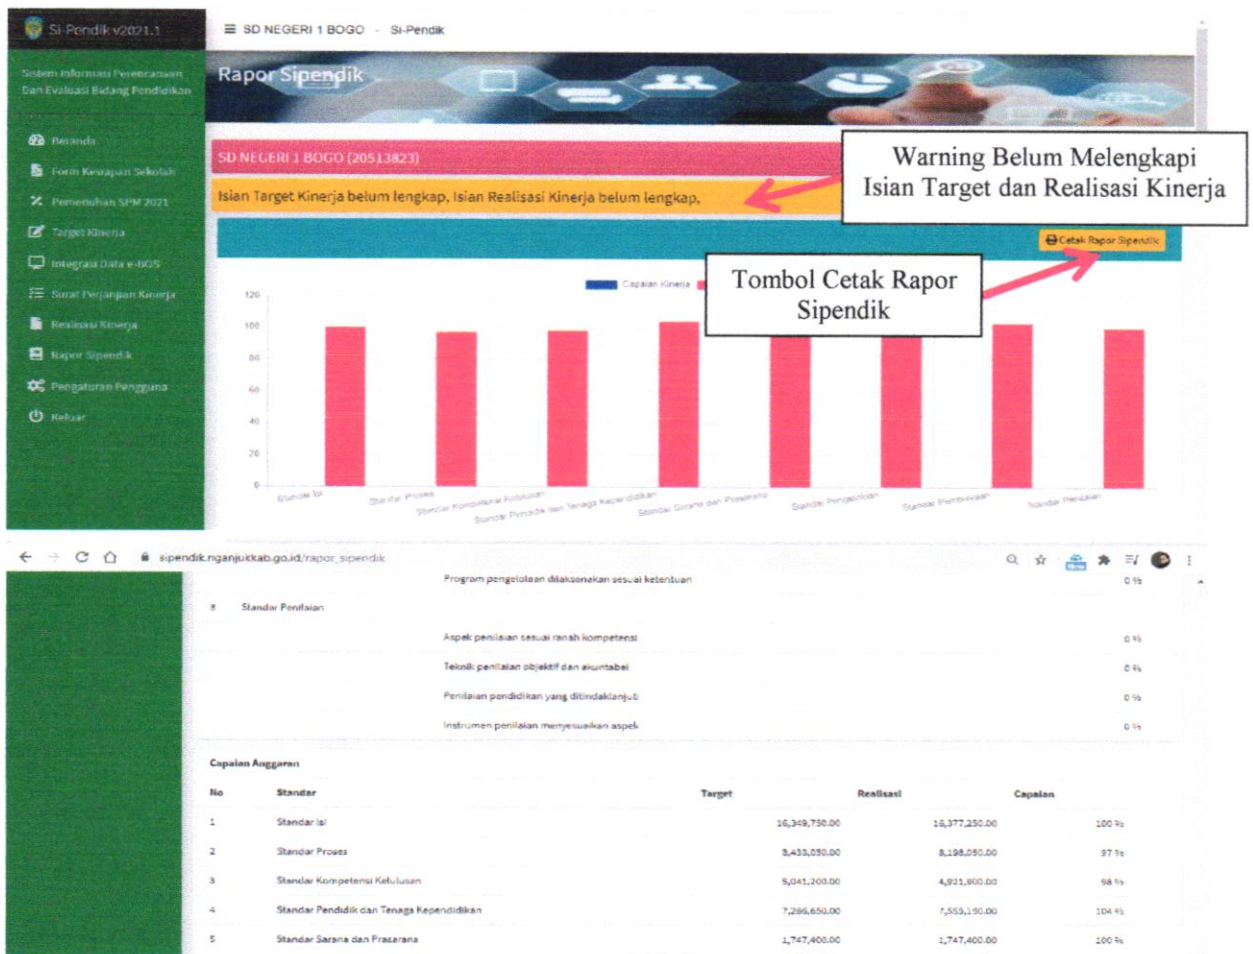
Si-Pendik v2021.1

≡ SD NEGERI 1 BOGO - Si-Pendik

Sistem Informasi Perencanaan Dan Evaluasi Bidang Pendidikan

Beranda
Form Kesiapan Sekolah
Pemenuhan SPM 2021
Target Kinerja
Integrasi Data e-BOS
Surat Perjanjian Kinerja
Realisasi Kinerja
Rapor Sipendik
Pengaturan Pengguna
Keluar

Rapor Sipendik

SD NEGERI 1 BOGO (20513823)

Isian Target Kinerja belum lengkap, Isian Realisasi Kinerja belum lengkap.

Warning Belum Melengkapi Isian Target dan Realisasi Kinerja

Cetak Rapor Sipendik

Tombol Cetak Rapor Sipendik

Capaian Kinerja

120
100
80
60
40
20
0

Standar Isi
Standar Proses
Standar Kompetensi Kelulusan
Standar Pendidik dan Tenaga Kependidikan
Standar Sarana dan Prasarana
Standar Pengelolaan
Standar Pembiayaan
Standar Penilaian

sipendik.nganjukkab.go.id/rapor_sipendik

Program pengelolaan dilaksanakan sesuai ketentuan 0 %

8 Standar Penilaian

Aspek penilaian sesuai ranah kompetensi 0 %
Teknik penilaian objektif dan akuntabel 0 %
Penilaian pendidikan yang ditindaklanjuti 0 %
Instrumen penilaian menyesuaikan aspek 0 %

Capaian Anggaran

| No | Standar | Target | Realisasi | Capaian |
|---|---|---|---|---|
| 1 | Standar Isi | 16,349,750.00 | 16,377,250.00 | 100 % |
| 2 | Standar Proses | 8,433,050.00 | 8,198,050.00 | 97 % |
| 3 | Standar Kompetensi Kelulusan | 5,041,200.00 | 4,931,900.00 | 98 % |
| 4 | Standar Pendidik dan Tenaga Kependidikan | 7,266,650.00 | 7,555,150.00 | 104 % |
| 5 | Standar Sarana dan Prasarana | 1,747,400.00 | 1,747,400.00 | 100 % |